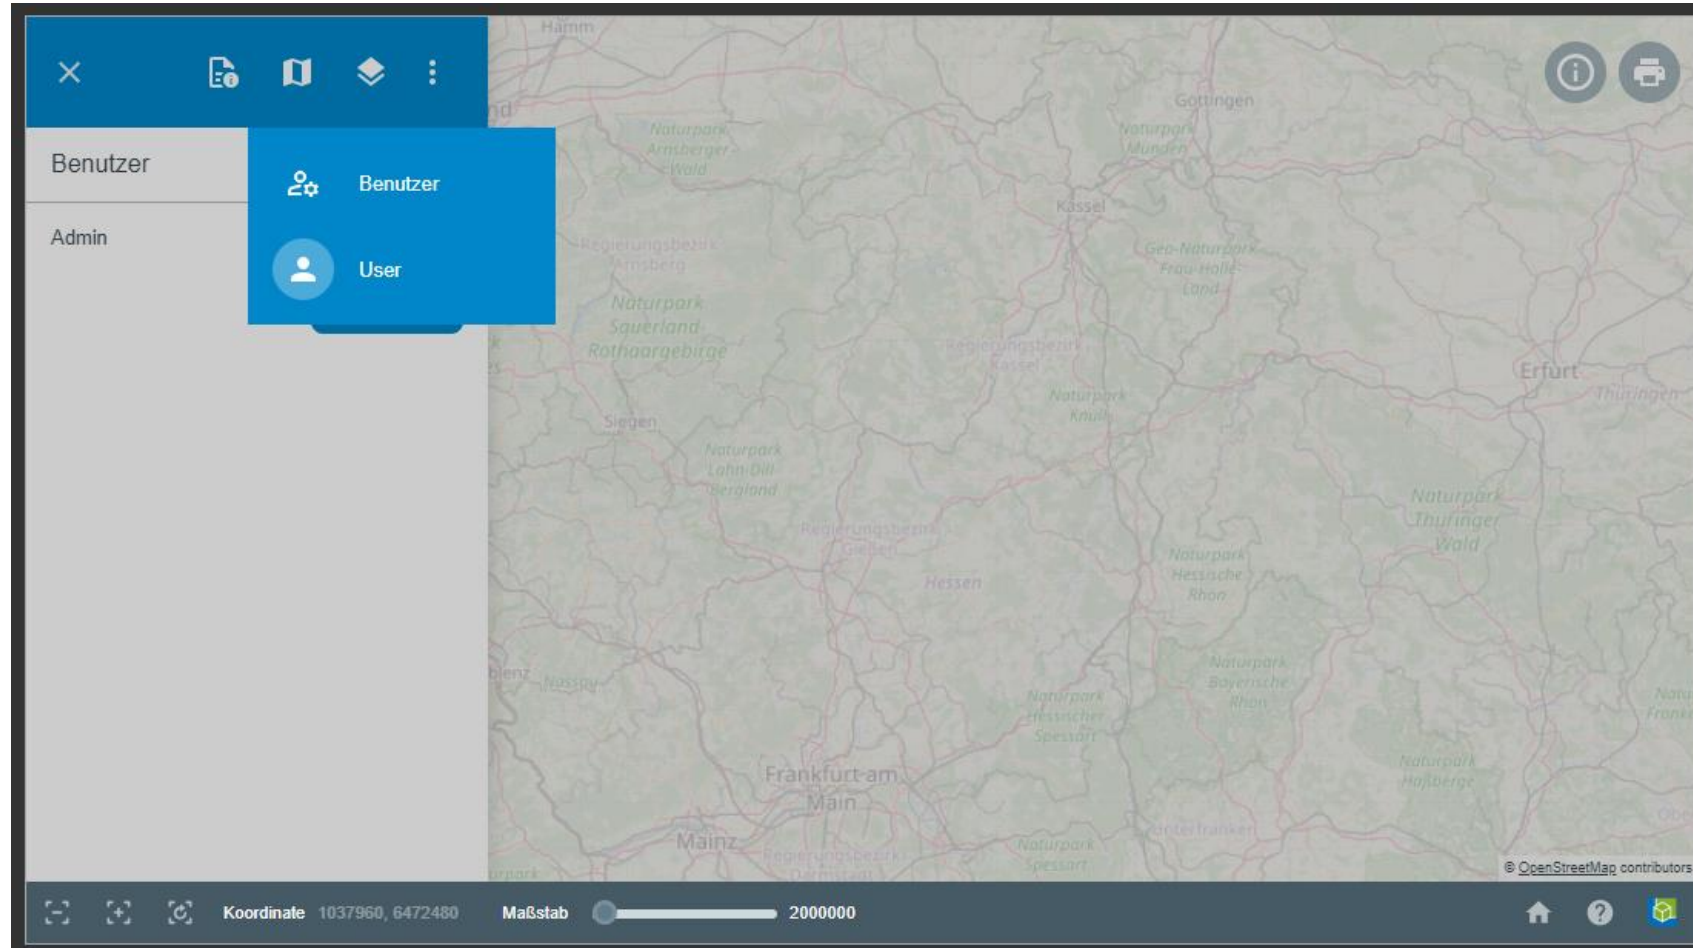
Benutzer

Admin

Benutzer

User

Hamm
Göttingen
Naturpark Arnsberger Wald
Naturpark Münden
Kassel
Regierungsbezirk Arnsberg
Geo-Naturpark Frau-Holle-Land
Naturpark Sauerland Rothaargebirge
Regierungsbezirk Kassel
Erfurt
Thüringen
Naturpark Knüll
Siegen
Naturpark Lahn-Dill-Bergland
Naturpark Thüringer Wald
Regierungsbezirk Gießen
Naturpark Hessische Rhön
Hessen
Naturpark Bayerische Rhön
Nassau
Naturpark Hessischer Spessart
Naturpark Haßberge
Frankfurt am Main
Mainz
Unterfranken
Regierungsbezirk Darmstadt
Naturpark Spessart

© OpenStreetMap contributors

Koordinate 1037960, 6472480 Maßstab 2000000